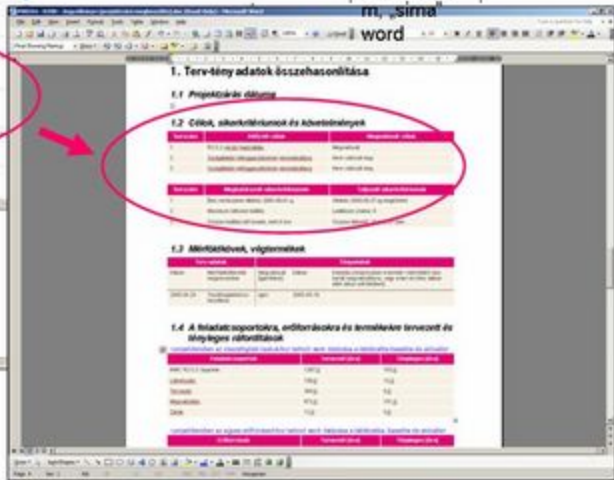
m‚ sima word

1. Terv-tény adatok összehasonlítása

1.1 Projektzárás dátuma

1.2 Célok, sikerkritériumok és követelmények

1.3 Mérföldkövek, végtermékek

1.4 A feladatcsoportokra, erőforrásokra és termékekre tervezett és tényleges ráfordítások